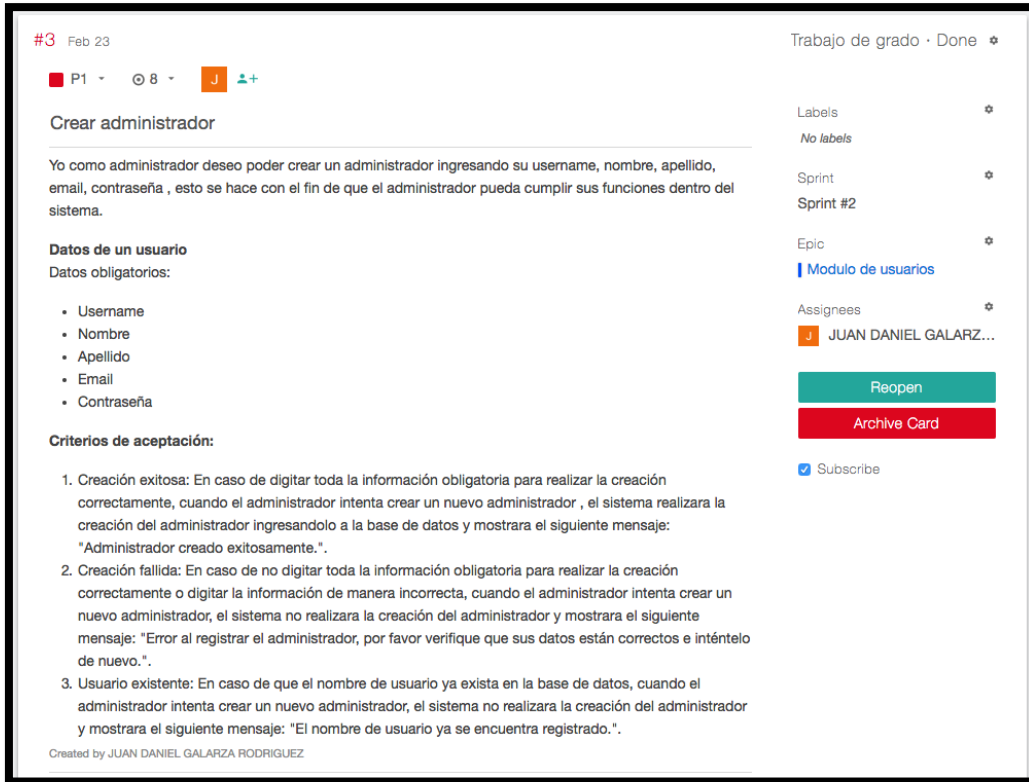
#3 Feb 23

P1 ⊙8 J

Trabajo de grado · Done

Crear administrador

Yo como administrador deseo poder crear un administrador ingresando su username, nombre, apellido, email, contraseña , esto se hace con el fin de que el administrador pueda cumplir sus funciones dentro del sistema.

**Datos de un usuario**
Datos obligatorios:

- Username
- Nombre
- Apellido
- Email
- Contraseña

**Criterios de aceptación:**

1. Creación exitosa: En caso de digitar toda la información obligatoria para realizar la creación correctamente, cuando el administrador intenta crear un nuevo administrador , el sistema realizara la creación del administrador ingresandolo a la base de datos y mostrara el siguiente mensaje: "Administrador creado exitosamente.".
2. Creación fallida: En caso de no digitar toda la información obligatoria para realizar la creación correctamente o digitar la información de manera incorrecta, cuando el administrador intenta crear un nuevo administrador, el sistema no realizara la creación del administrador y mostrara el siguiente mensaje: "Error al registrar el administrador, por favor verifique que sus datos están correctos e inténtelo de nuevo.".
3. Usuario existente: En caso de que el nombre de usuario ya exista en la base de datos, cuando el administrador intenta crear un nuevo administrador, el sistema no realizara la creación del administrador y mostrara el siguiente mensaje: "El nombre de usuario ya se encuentra registrado.".

Created by JUAN DANIEL GALARZA RODRIGUEZ

Labels
No labels

Sprint
Sprint #2

Epic
Modulo de usuarios

Assignees
J JUAN DANIEL GALARZ...

Reopen

Archive Card

Subscribe